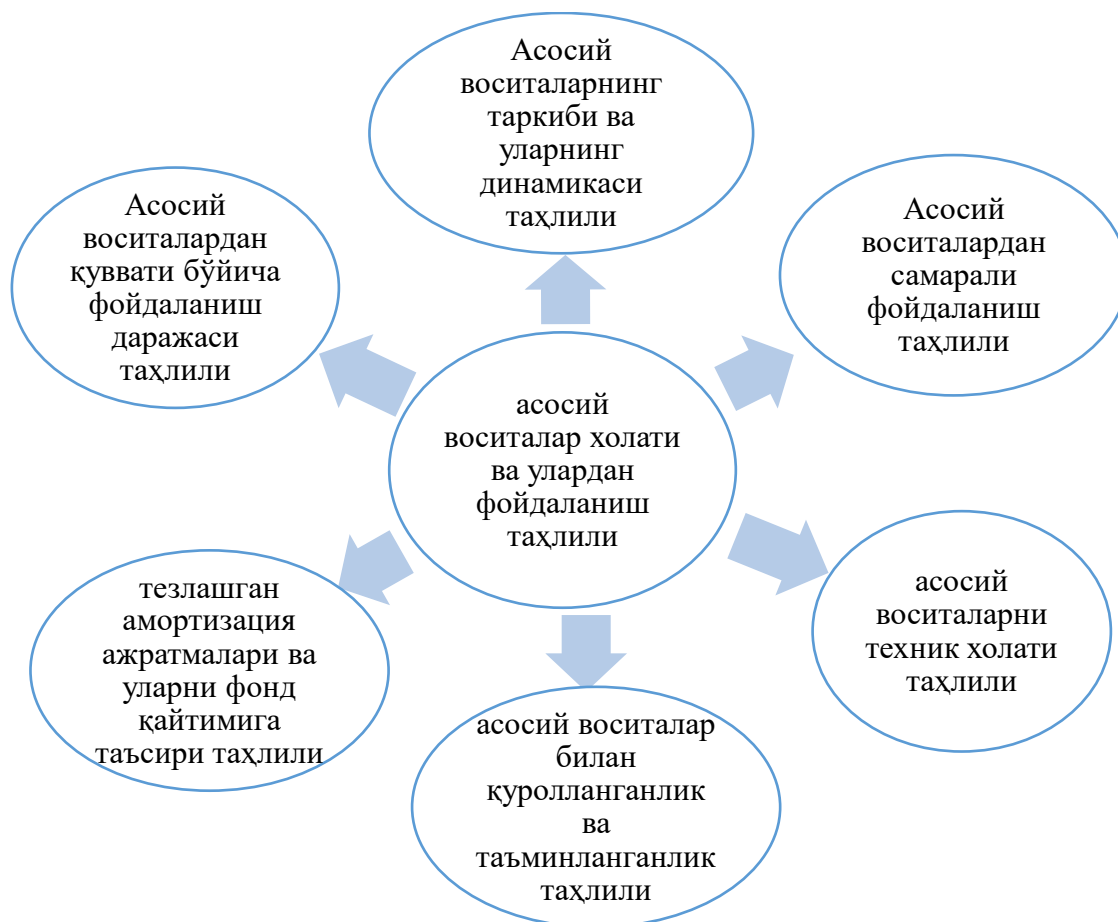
асосий воситалар холати ва улардан фойдаланиш таҳлили

Асосий воситаларнинг таркиби ва уларнинг динамикаси таҳлили

Асосий воситалардан самарали фойдаланиш таҳлили

асосий воситаларни техник холати таҳлили

асосий воситалар билан қуролланганлик ва таъминланганлик таҳлили

тезлашган амортизация ажратмалари ва уларни фонд қайтимига таъсири таҳлили

Асосий воситалардан қуввати бўйича фойдаланиш даражаси таҳлили